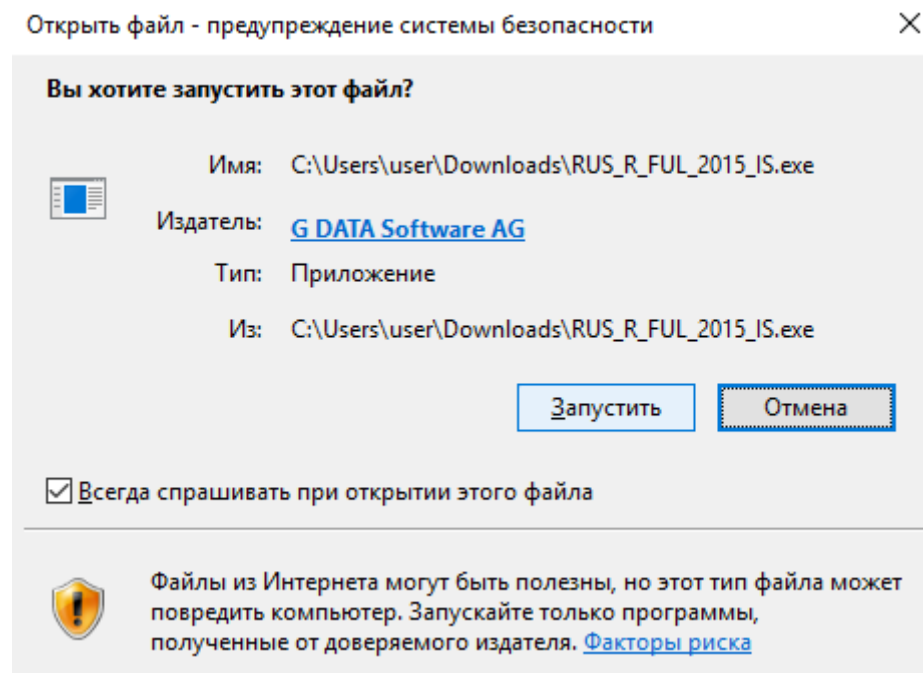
Открыть файл - предупреждение системы безопасности

×

Вы хотите запустить этот файл?

Имя: C:\Users\user\Downloads\RUS_R_FUL_2015_IS.exe

Издатель: G DATA Software AG

Тип: Приложение

Из: C:\Users\user\Downloads\RUS_R_FUL_2015_IS.exe

Запустить

Отмена

Всегда спрашивать при открытии этого файла

Файлы из Интернета могут быть полезны, но этот тип файла может повредить компьютер. Запускайте только программы, полученные от доверяемого издателя. Факторы риска